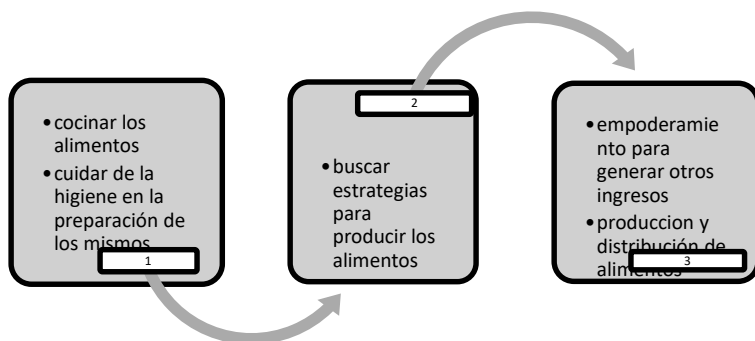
• cocinar los alimentos
• cuidar de la higiene en la preparación de los mismos

1

2

• buscar estrategias para producir los alimentos

• empoderamie nto para generar otros ingresos
• produccion y distribución de alimentos

3